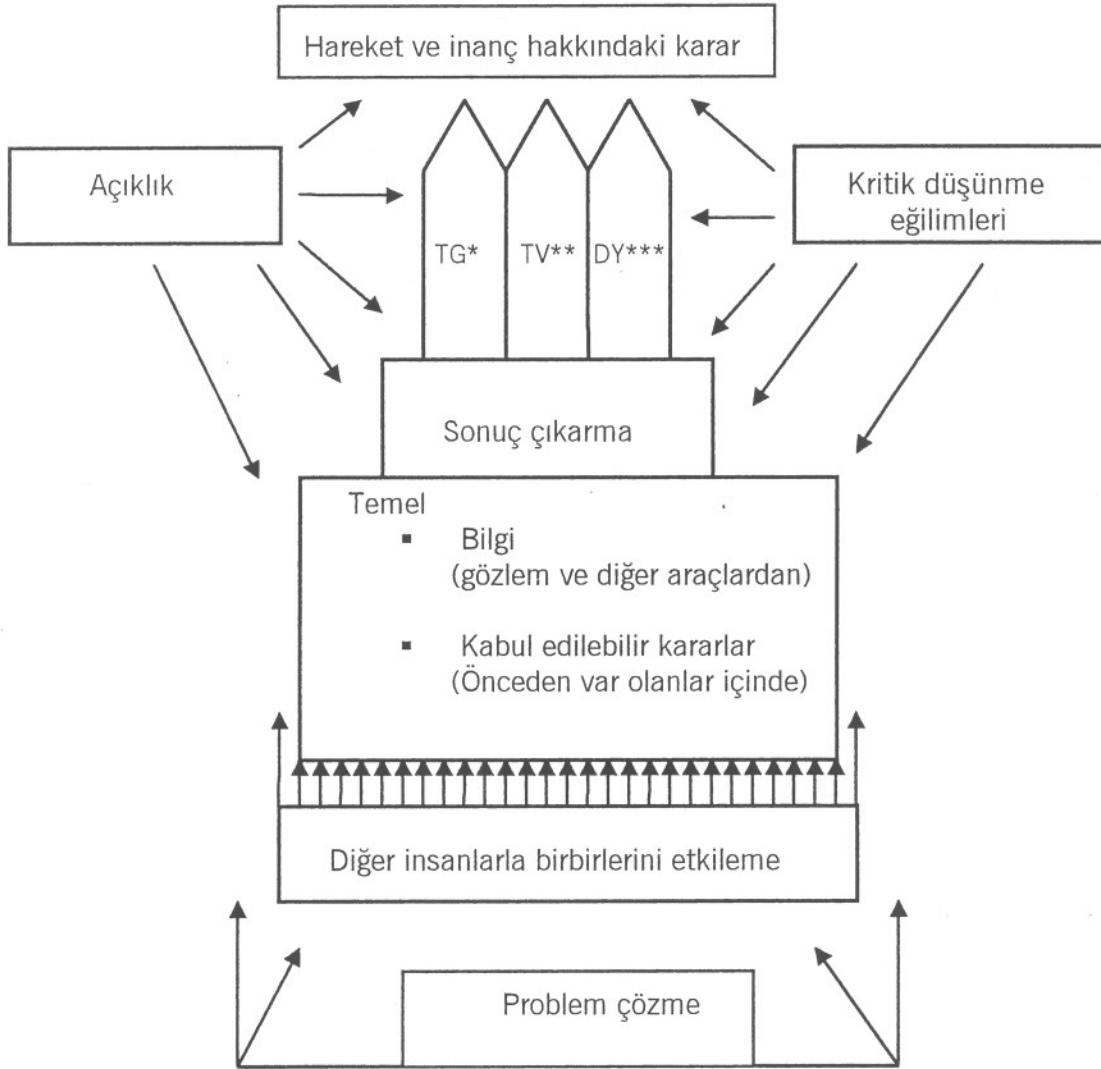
Hareket ve inanç hakkındaki karar

Açıklık

Kritik düşünme eğilimleri

TG*

TV**

DY***

Sonuç çıkarma

Temel

- Bilgi (gözlem ve diğer araçlardan)

- Kabul edilebilir kararlar (Önceden var olanlar içinde)

Diğer insanlarla birbirlerini etkileme

Problem çözme